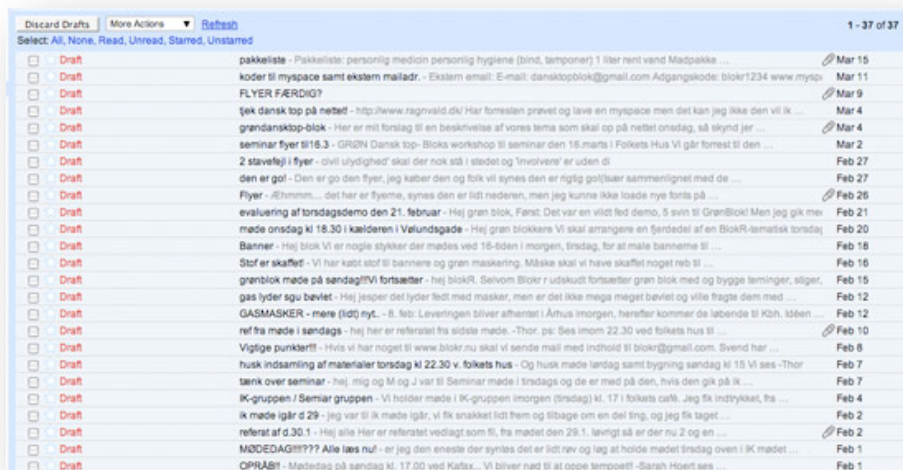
Discard Drafts | More Actions ▾ | Refresh

1 - 37 of 37

Select: All, None, Read, Unread, Starred, Unstarred

| | | |
|---|---|---|
| Draft | pakkeliste - Pakkeliste: personlig medicin personlig hygiene (bind, tamponer) 1 liter rent vand Madpakke ... | Mar 15 |
| Draft | koder til myspace samt ekstern mailadr. - Ekstern email: E-mail: dansktopblok@gmail.com Adgangskode: blokr1234 www.myspa | Mar 11 |
| Draft | FLYER FÆRDIG? | Mar 9 |
| Draft | tjek dansk top på nettet! - http://www.ragnvald.dk/ Har forresten prøvet og lave en myspace men det kan jeg ikke den vil ik ... | Mar 4 |
| Draft | grøndansktop-blok - Her er mit forslag til en beskrivelse af vores tema som skal op på nettet onsdag, så skynd jer ... | Mar 4 |
| Draft | seminar flyer til 16.3 - GRØN Dansk top- Bloks workshop til seminar den 16.marts i Folkets Hus Vi går forrest til den ... | Mar 2 |
| Draft | 2 stavefejl i flyer - civil ulydighed' skal der nok stå i stedet og 'involvere' er uden di | Feb 27 |
| Draft | den er go! - Den er go den flyer, jeg køber den og folk vil synes den er rigtig god(især sammenlignet med de ... | Feb 27 |
| Draft | Flyer - Æhmmm.... det her er flyerne, synes den er lidt nederen, men jeg kunne ikke loade nye fonts på ... | Feb 26 |
| Draft | evaluering af torsdagsdemo den 21. februar - Hej grøn blok, Først: Det var en vildt fed demo, 5 svin til GrønBlok! Men jeg gik me | Feb 21 |
| Draft | møde onsdag kl 18.30 i kælderen i Vølundsgade - Hej grøn blokkere Vi skal arrangere en fjerdedel af en BlokR-tematisk torsdag | Feb 20 |
| Draft | Banner - Hej blok Vi er nogle stykker der mødes ved 16-tiden i morgen, tirsdag, for at male bannerne til ... | Feb 18 |
| Draft | Stof er skaffet! - Vi har købt stof til bannere og grøn maskering. Måske skal vi have skaffet noget reb til ... | Feb 16 |
| Draft | grønblok møde på søndag!!!Vi fortsætter - hej blokR. Selvom Blokr r udskudt fortsætter grøn blok med og bygge teminger, stiger, | Feb 15 |
| Draft | gas lyder sgu bøvlet - Hej jesper det lyder fedt med masker, men er det ikke mega meget bøvlet og ville fragte dem med ... | Feb 12 |
| Draft | GASMASKER - mere (lidt) nyt.. - 8. feb: Leveringen bliver afhentet i Århus imorgen, herefter kommer de løbende til Kbh. Idéen ... | Feb 12 |
| Draft | ref fra møde i søndags - hej her er referatet fra sidste møde. -Thor. ps: Ses imorn 22.30 ved folkets hus til ... | Feb 10 |
| Draft | Vigtige punkter!!! - Hvis vi har noget til www.blokr.nu skal vi sende mail med indhold til blokr@gmail.com. Svend har ... | Feb 8 |
| Draft | husk indsamling af materialer torsdag kl 22.30 v. folkets hus - Og husk møde lørdag samt bygning søndag kl 15 Vi ses -Thor | Feb 7 |
| Draft | tænk over seminar - hej. mig og M og J var til Seminar møde i tirsdags og de er med på den, hvis den gik på ik ... | Feb 7 |
| Draft | IK-gruppen / Semiar gruppen - Vi hoider møde i IK-gruppen imorgen (tirsdag) kl. 17 i folkets café. Jeg fik indtrykket, fra ... | Feb 4 |
| Draft | ik møde igår d 29 - jeg var til ik møde igår, vi fik snakket lidt frem og tilbage om en del ting, og jeg fik taget ... | Feb 2 |
| Draft | referat af d.30.1 - Hej alle Her er referatet vedlagt som fil, fra mødet den 29.1. løvrigt så er der nu 2 og en ... | Feb 2 |
| Draft | MØDEDAG!!!??? Alle læs nu! - er jeg den eneste der synes det er lidt røv og lag at holde mødet tirsdag oven i IK mødet ... | Feb 1 |
| Draft | OPRÅB!! - Mødedag på søndag kl. 17.00 ved Kafax... Vi bliver nød til at oppe tempoet! -Sarah Hoert ses ... | Feb 1 |